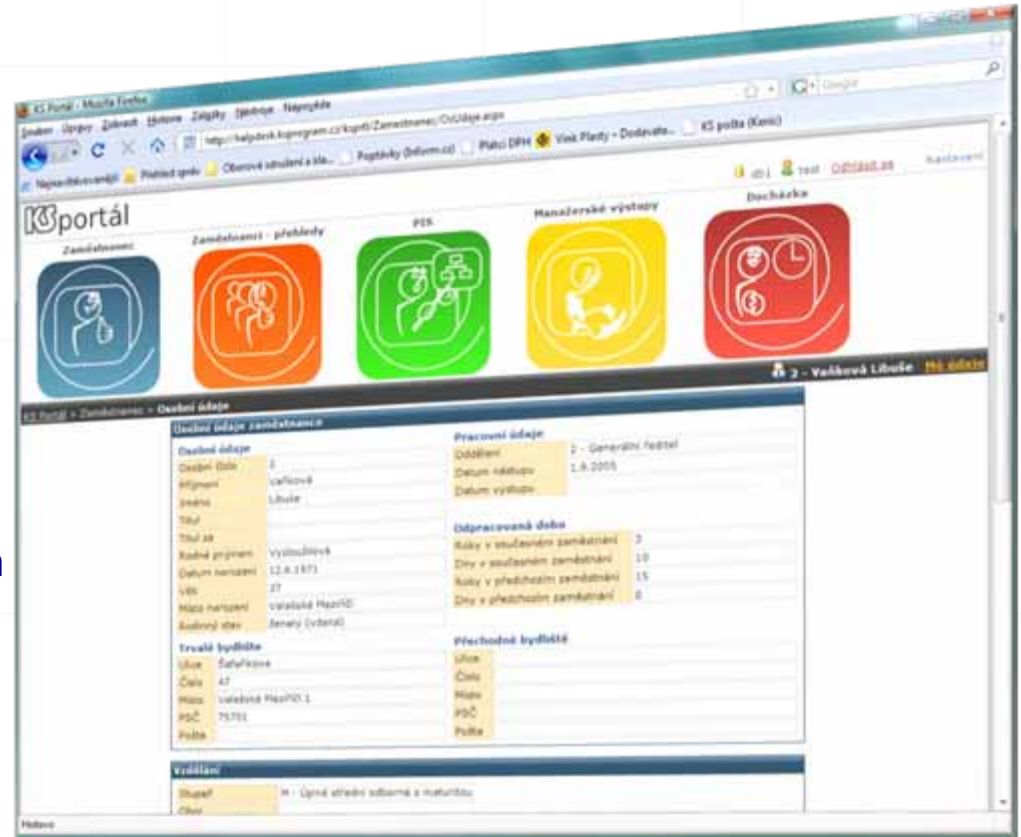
KS Portál - Mozilla Firefox
Soubor Úpravy Zobrazit Historie Záložky Nástroje Nápověda
http://helpdesk.kspogram.cz/ksptl/Zamestnanec/OsUdaje.aspx
Google
Nejnavštěvovanější Přehled zpráv Obecné sdružení a kle... Poplatky (Inform.cz) Plátci DPH Vinek Plasty - Dodavate... KS pošta (Kenic)
test Odhlásit se Nastavení
portál
Zaměstnanec
Zaměstnanci - přehledy
PIS
Manažerské výstupy
Docházka
2 - Vaňková Libuše Mé údaje
KS Portál » Zaměstnanec » Osobní údaje
Osobní údaje zaměstnance
Osobní údaje

| Osobní číslo | 2 |
|---|---|
| Příjmení | Vaňková |
| Jméno | Libuše |
| Titul | |
| Titul za | |
| Rodné příjmení | Vysloužilová |
| Datum narození | 12.6.1971 |
| Věk | 37 |
| Místo narození | Valašské Meziříčí |
| Rodinný stav | ženatý (vdaná) |

Pracovní údaje

| Oddělení | 2 - Generální ředitel |
|---|---|
| Datum nástupu | 1.6.2005 |
| Datum výstupu | |

Odpracovaná doba

| Roky v současném zaměstnání | 3 |
|---|---|
| Dny v současném zaměstnání | 10 |
| Roky v předchozím zaměstnání | 15 |
| Dny v předchozím zaměstnání | 0 |

Trvalé bydliště

| Ulice | Šafaříkova |
|---|---|
| Číslo | 47 |
| Místo | Valašské Meziříčí 1 |
| PSČ | 75701 |
| Pošta | |

Přechodné bydliště

| Ulice | |
|---|---|
| Číslo | |
| Místo | |
| PSČ | |
| Pošta | |

Vzdělání

| Stupeň | M - Úplné střední odborné s maturitou |
|---|---|
| Obor | |

Hotovo